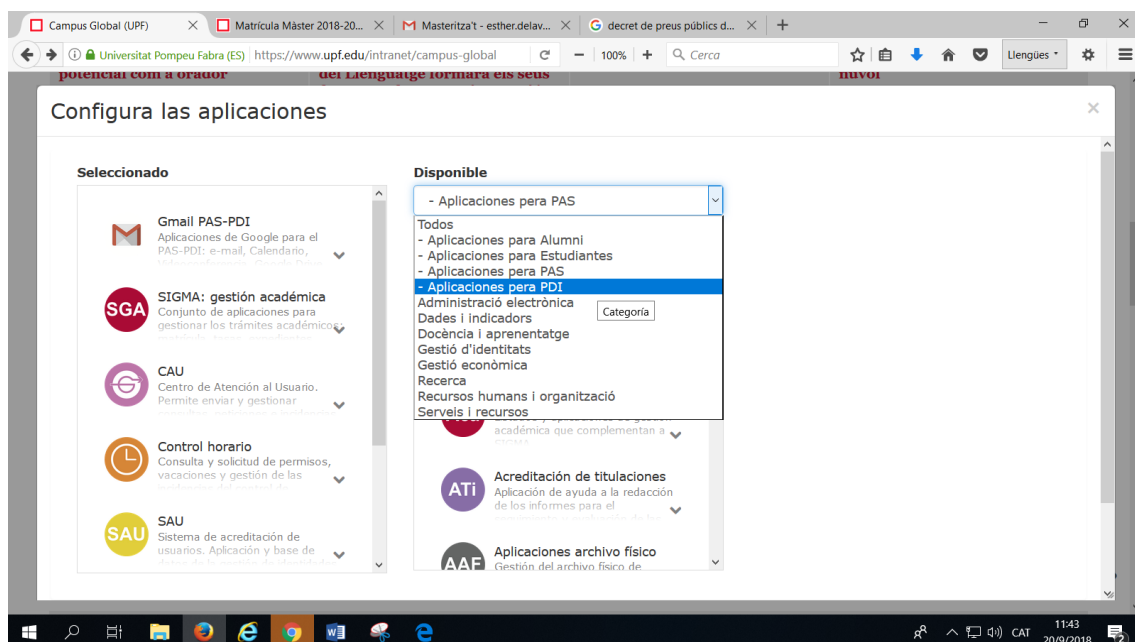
Campus Global (UPF) × | Matrícula Màster 2018-20... × | Masteritza't - esther.delav... × | decret de preus públics d... × | +

Universitat Pompeu Fabra (ES) | https://www.upf.edu/intranet/campus-global | 100% | Cerca | Llengües

potencial com a orador | del Llenguatge formarà els seus | nuvol

Configura las aplicaciones

×

Seleccionado

Gmail PAS-PDI
Aplicaciones de Google para el PAS-PDI: e-mail, Calendario, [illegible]

SGA
SIGMA: gestión académica
Conjunto de aplicaciones para gestionar los trámites académicos: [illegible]

CAU
Centro de Atención al Usuario. Permite enviar y gestionar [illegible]

Control horario
Consulta y solicitud de permisos, vacaciones y gestión de las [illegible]

SAU
SAU
Sistema de acreditación de usuarios. Aplicación y base de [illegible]

Disponible

- Aplicaciones pera PAS

Todos
- Aplicaciones para Alumni
- Aplicaciones para Estudiantes
- Aplicaciones pera PAS
- Aplicaciones pera PDI
Administració electrònica
Dades i indicadors
Docència i aprenentatge
Gestió d'identitats
Gestió econòmica
Recerca
Recursos humans i organització
Serveis i recursos

Categoría

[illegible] académica que complementan a SIGMA

ATi
Acreditación de titulaciones
Aplicación de ayuda a la redacción de los informes para el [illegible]

AAF
Aplicaciones archivo físico
Gestión del archivo físico de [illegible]

CAT 11:43 20/9/2018